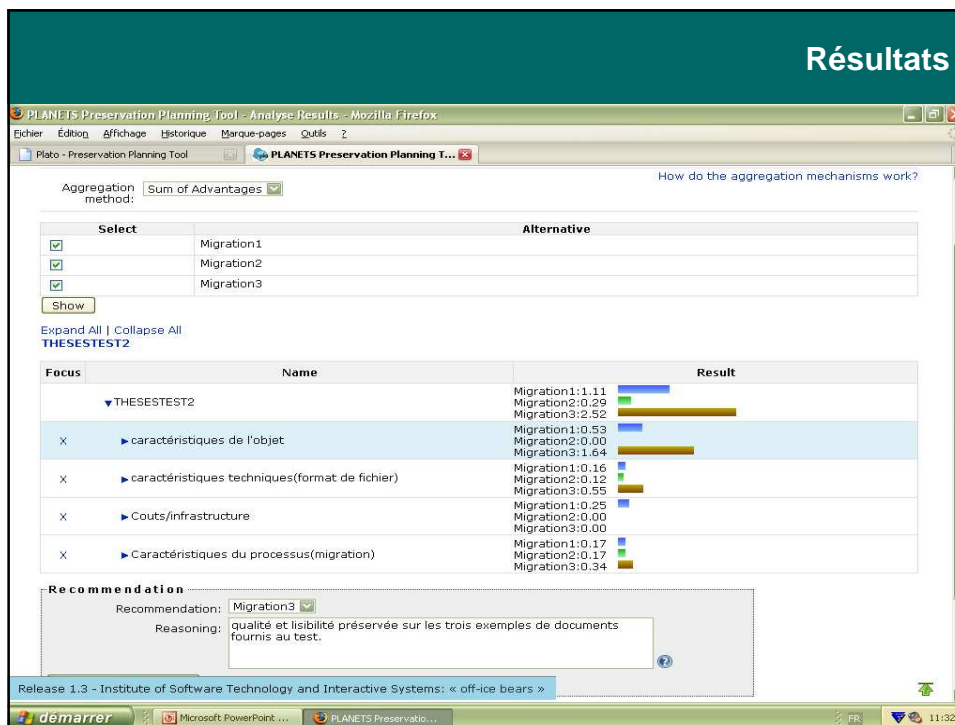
Résultats

PLANETS Preservation Planning Tool - Analyse Results - Mozilla Firefox

Fichier Édition Affichage Historique Marque-pages Outils ?

Plato - Preservation Planning Tool

PLANETS Preservation Planning T...

Aggregation method: Sum of Advantages

How do the aggregation mechanisms work?

| Select | Alternative |
|---|---|
| ☑ | Migration1 |
| ☑ | Migration2 |
| ☑ | Migration3 |

Show

Expand All | Collapse All

THESESTEST2

| Focus | Name | Result |
|---|---|---|
| | ▾THESESTEST2 | Migration1:1.11 Migration2:0.29 Migration3:2.52 |
| X | ▸caractéristiques de l'objet | Migration1:0.53 Migration2:0.00 Migration3:1.64 |
| X | ▸caractéristiques techniques(format de fichier) | Migration1:0.16 Migration2:0.12 Migration3:0.55 |
| X | ▸Couts/infrastructure | Migration1:0.25 Migration2:0.00 Migration3:0.00 |
| X | ▸Caractéristiques du processus(migration) | Migration1:0.17 Migration2:0.17 Migration3:0.34 |

Recommendation

Recommendation: Migration3

Reasoning: qualité et lisibilité préservée sur les trois exemples de documents fournis au test.

Release 1.3 - Institute of Software Technology and Interactive Systems: « off-ice bears »

démarrer Microsoft PowerPoint ... PLANETS Preservatio... FR 11:32